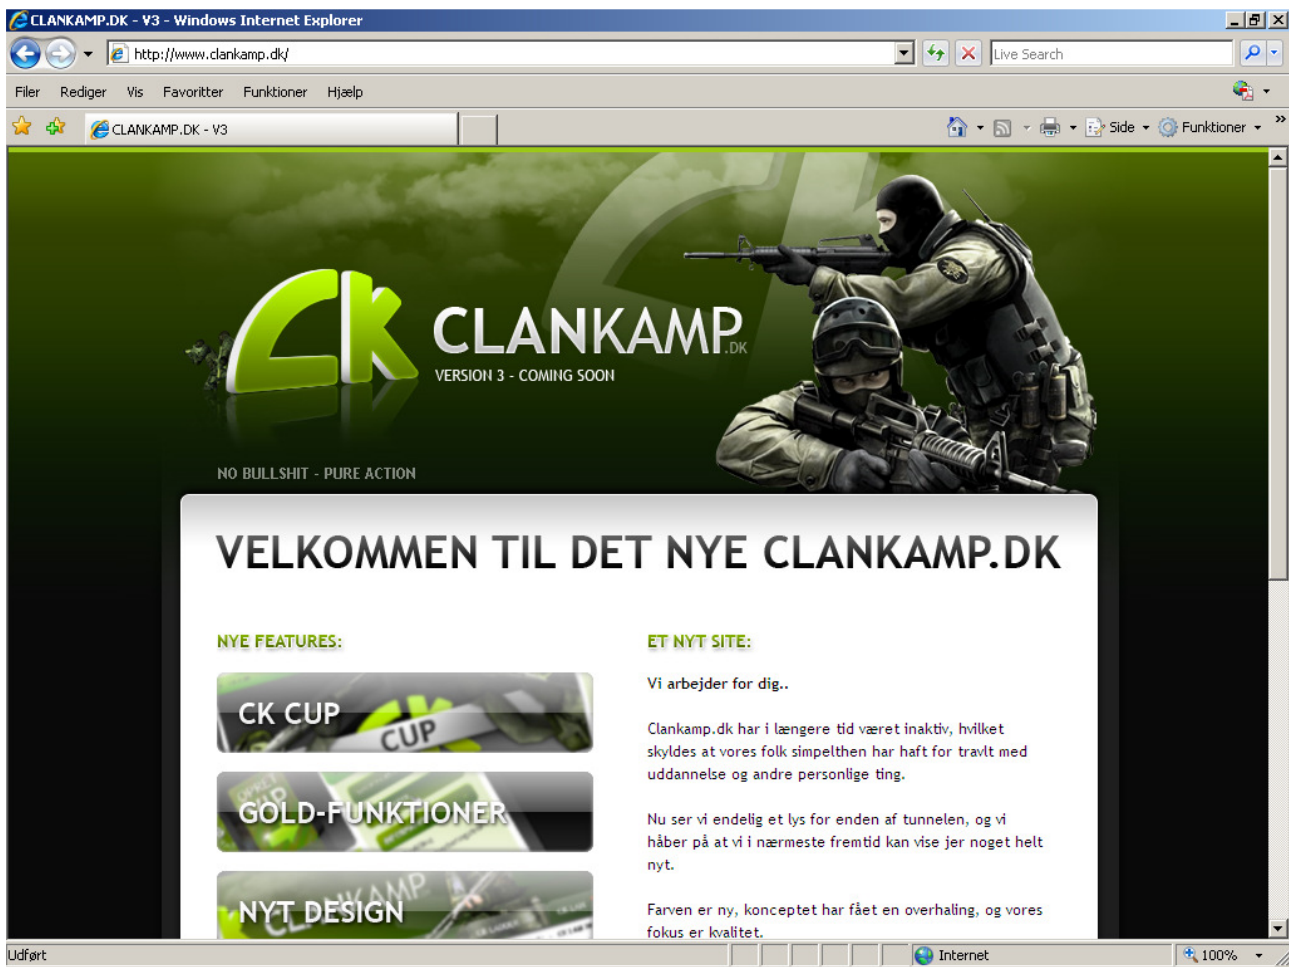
CLANKAMP.DK - V3 - Windows Internet Explorer

http://www.clankamp.dk/

Live Search

Filer Rediger Vis Favoritter Funktioner Hjælp

CLANKAMP.DK - V3

Side Funktioner

CK CLANKAMP.DK

VERSION 3 - COMING SOON

NO BULLSHIT - PURE ACTION

VELKOMMEN TIL DET NYE CLANKAMP.DK

NYE FEATURES:

CK CUP CUP

GOLD-FUNKTIONER

NYT DESIGN

ET NYT SITE:

Vi arbejder for dig..

Clankamp.dk har i længere tid været inaktiv, hvilket skyldes at vores folk simpelthen har haft for travlt med uddannelse og andre personlige ting.

Nu ser vi endelig et lys for enden af tunnelen, og vi håber på at vi i nærmeste fremtid kan vise jer noget helt nyt.

Farven er ny, konceptet har fået en overhaling, og vores fokus er kvalitet.

Udført

Internet

100%